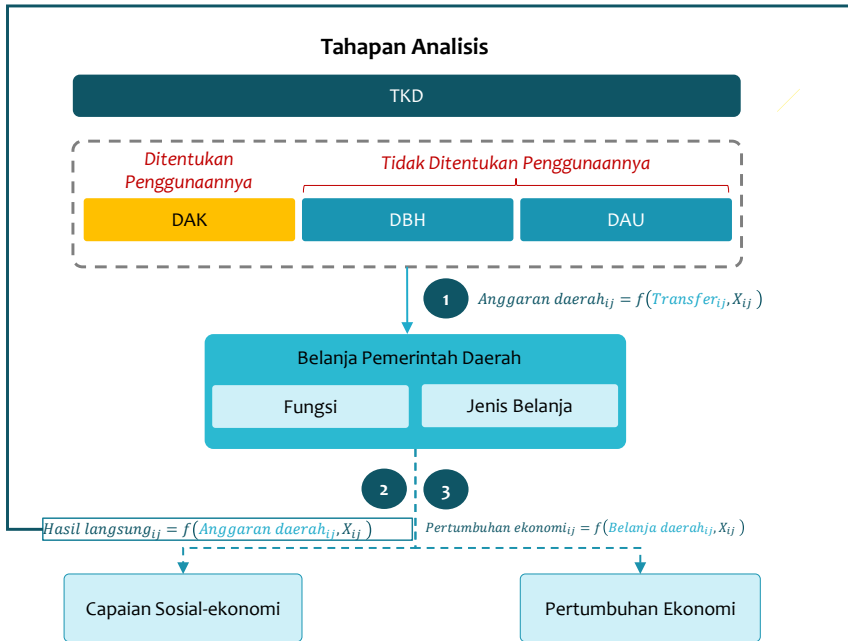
Tahapan Analisis

TKD

Ditentukan Penggunaannya

Tidak Ditentukan Penggunaannya

DAK

DBH

DAU

1 $Anggaran\ daerah_{ij} = f(Transfer_{ij}, X_{ij})$

Belanja Pemerintah Daerah

Fungsi

Jenis Belanja

2

3

$Hasil\ langsung_{ij} = f(Anggaran\ daerah_{ij}, X_{ij})$

$Pertumbuhan\ ekonomi_{ij} = f(Belanja\ daerah_{ij}, X_{ij})$

Capaian Sosial-ekonomi

Pertumbuhan Ekonomi